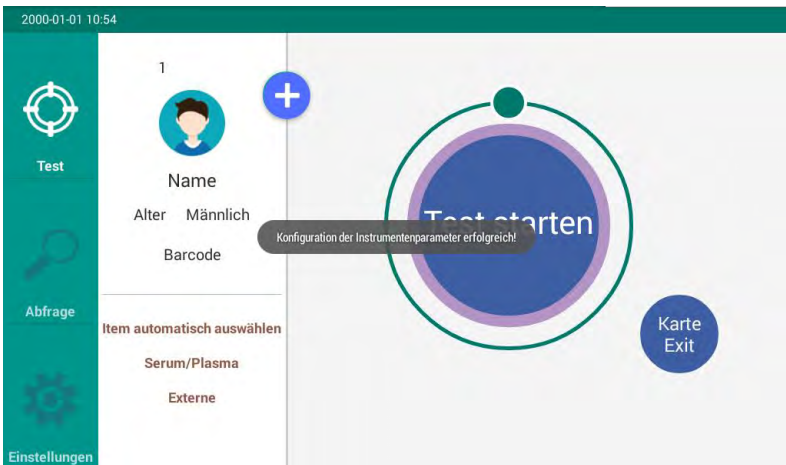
2000-01-01 10:54

Test

Abfrage

Einstellungen

1

Name

Alter Männlich

Barcode

Item automatisch auswählen

Serum/Plasma

Externe

Test starten

Konfiguration der Instrumentenparameter erfolgreich!

Karte Exit